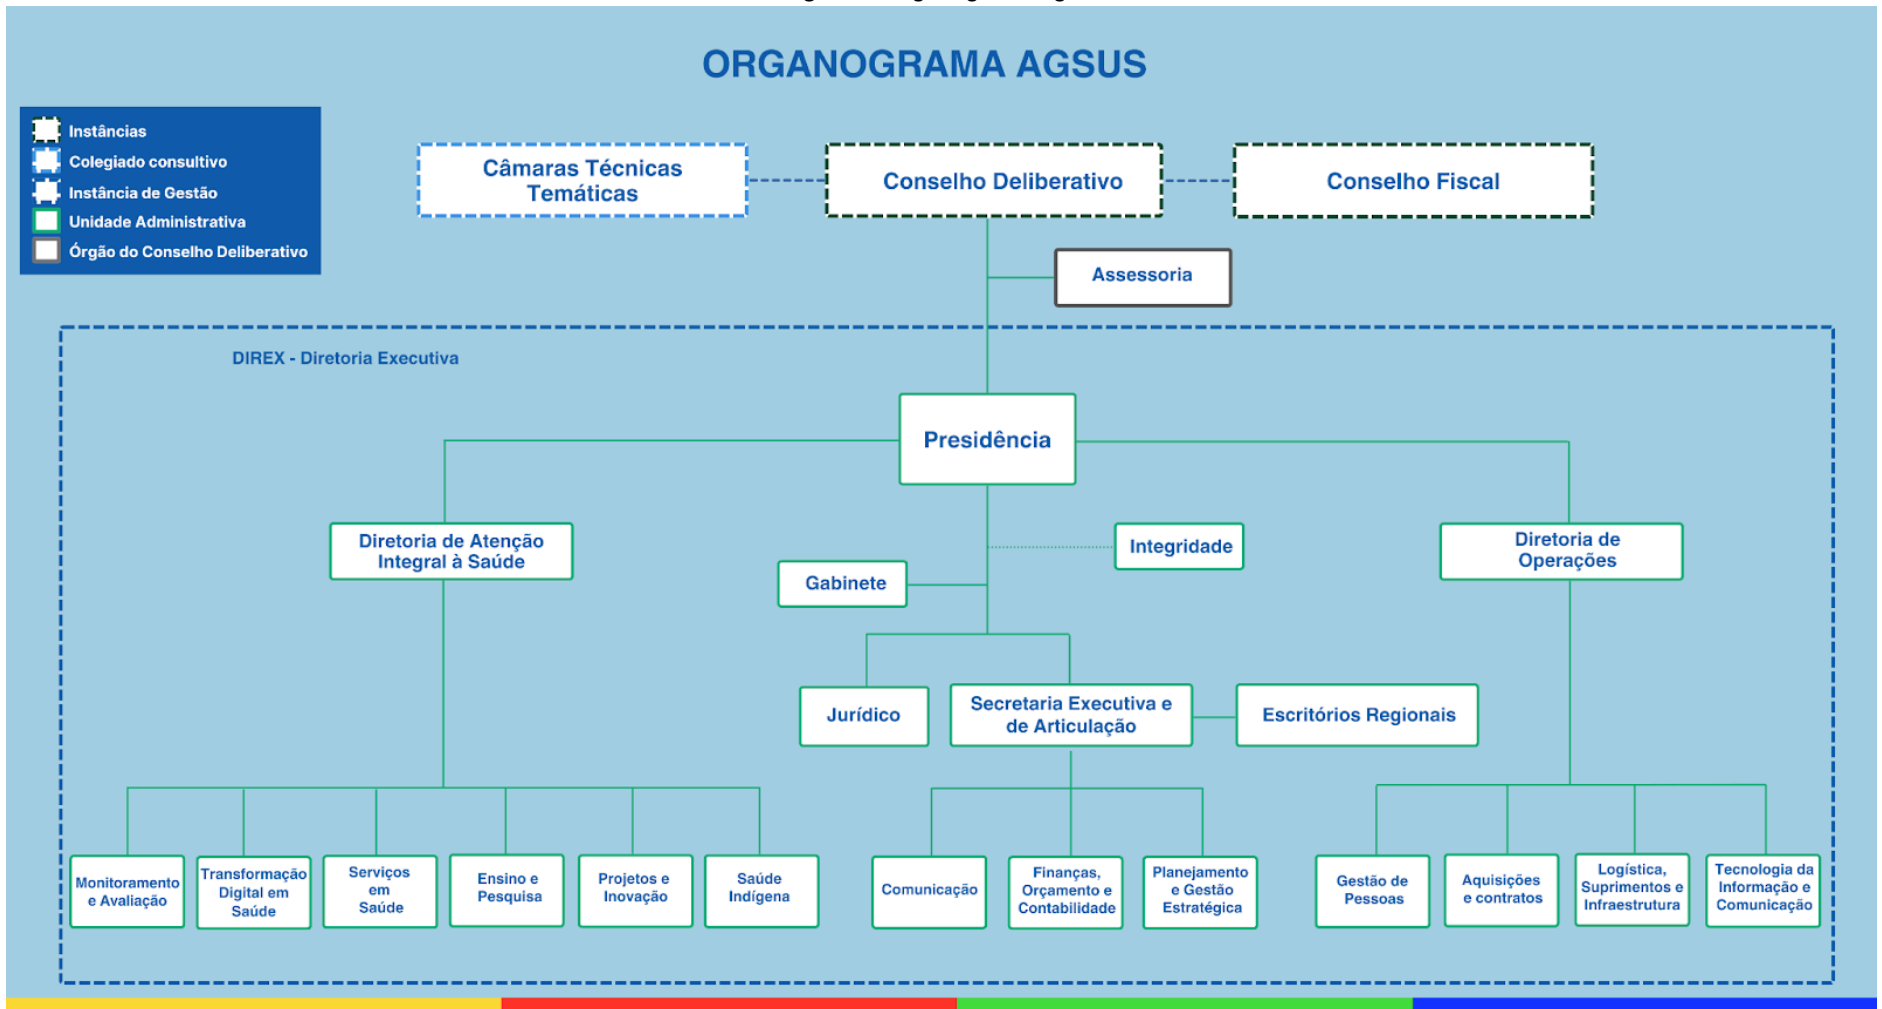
ORGANOGRAMA AGSUS

Instâncias
Colegiado consultivo
Instância de Gestão
Unidade Administrativa
Órgão do Conselho Deliberativo

Câmaras Técnicas Temáticas

Conselho Deliberativo

Conselho Fiscal

Assessoria

DIREX - Diretoria Executiva

Presidência

Diretoria de Atenção Integral à Saúde

Integridade

Gabinete

Diretoria de Operações

Jurídico

Secretaria Executiva e de Articulação

Escritórios Regionais

Monitoramento e Avaliação

Transformação Digital em Saúde

Serviços em Saúde

Ensino e Pesquisa

Projetos e Inovação

Saúde Indígena

Comunicação

Finanças, Orçamento e Contabilidade

Planejamento e Gestão Estratégica

Gestão de Pessoas

Aquisições e contratos

Logística, Suprimentos e Infraestrutura

Tecnologia da Informação e Comunicação